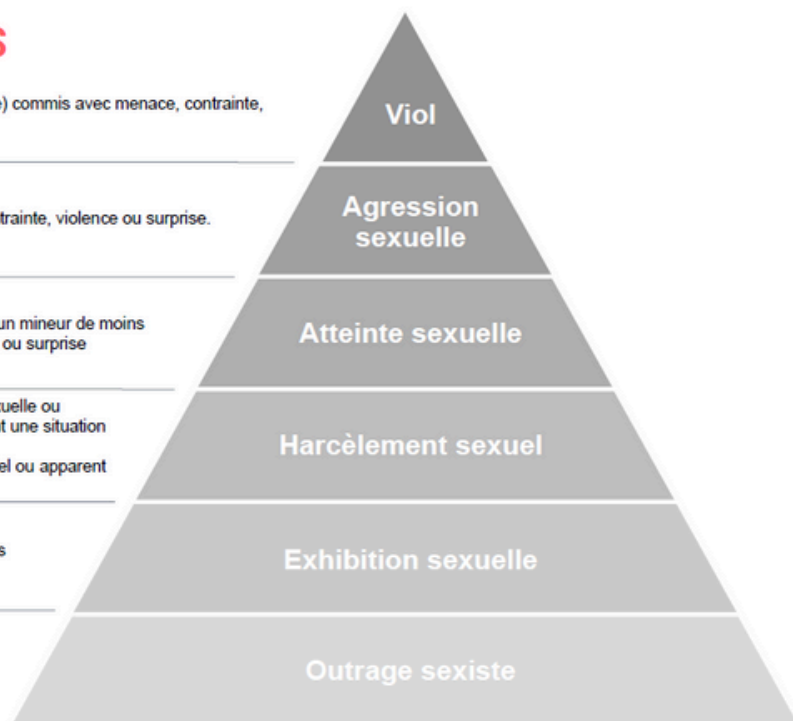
s

e) commis avec menace, contrainte,

trainte, violence ou surprise.

un mineur de moins
ou surprise

xuelle ou
t une situation

el ou apparent

s

Viol

Agression sexuelle

Atteinte sexuelle

Harcèlement sexuel

Exhibition sexuelle

Outrage sexiste